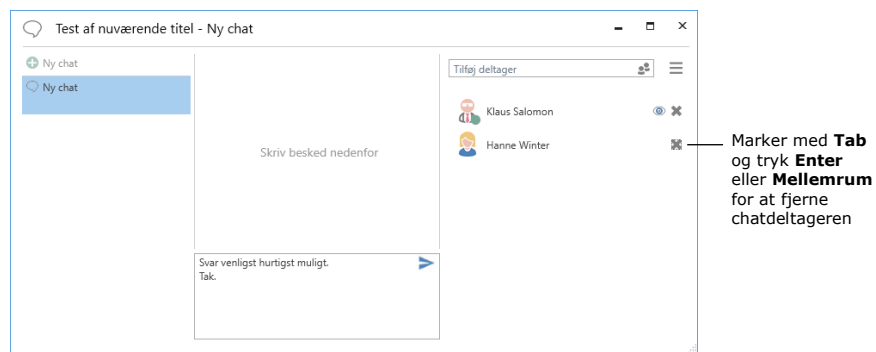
Test af nuværende titel - Ny chat

Ny chat

Ny chat

Skriv besked nedenfor

Svar venligst hurtigst muligt.
Tak.

Tilføj deltager

Klaus Salomon

Hanne Winter

Marker med **Tab** og tryk **Enter** eller **Mellemrum** for at fjerne chatdeltageren